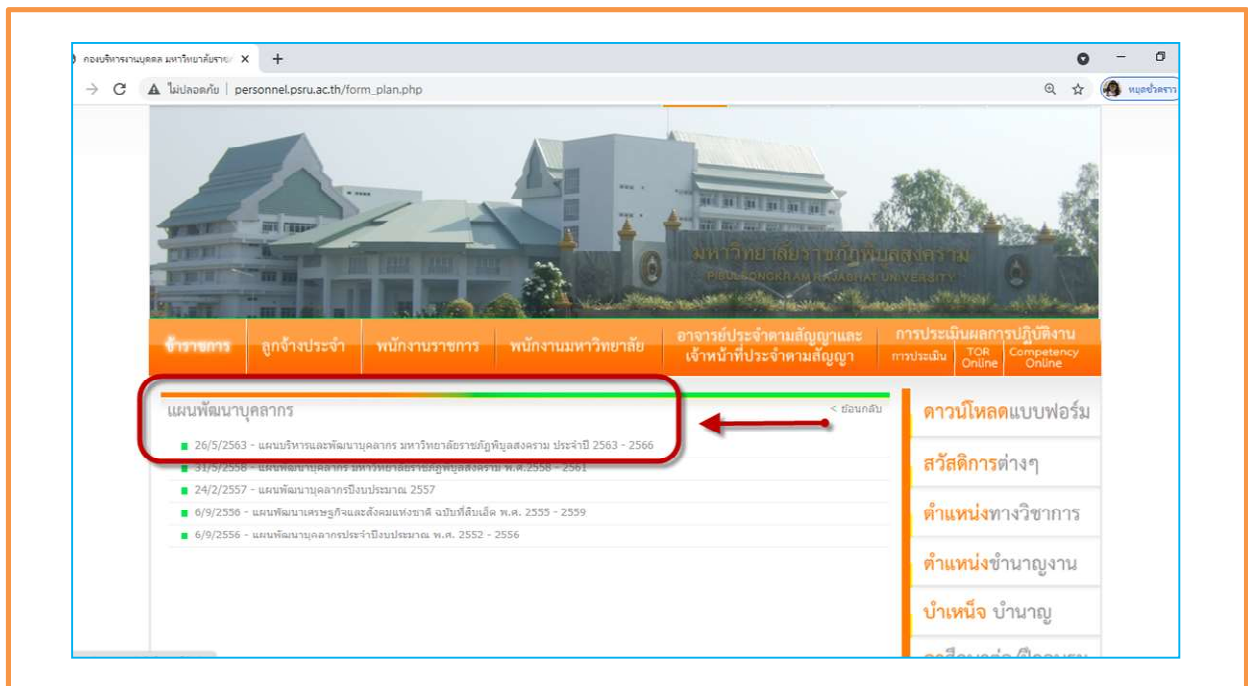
กองบริหารงานบุคคล มหาวิทยาลัยราช ×
+
ไม่ปลอดภัย | personnel.psru.ac.th/form_plan.php
หยุดชั่วคราว

มหาวิทยาลัยราชภัฏพิบูลสงคราม
PIBULSONGKRAM RAJABHAT UNIVERSITY

ข้าราชการ
ลูกจ้างประจำ
พนักงานราชการ
พนักงานมหาวิทยาลัย
อาจารย์ประจำตามสัญญาและเจ้าหน้าที่ประจำตามสัญญา
การประเมินผลการปฏิบัติงาน
การประเมิน
TOR Online
Competency Online

แผนพัฒนาบุคลากร
< ย้อนกลับ

26/5/2563 - แผนบริหารและพัฒนาบุคลากร มหาวิทยาลัยราชภัฏพิบูลสงคราม ประจำปี 2563 - 2566
31/5/2558 - แผนพัฒนาบุคลากร มหาวิทยาลัยราชภัฏพิบูลสงคราม พ.ศ.2558 - 2561
24/2/2557 - แผนพัฒนาบุคลากรปีงบประมาณ 2557
6/9/2556 - แผนพัฒนาเศรษฐกิจและสังคมแห่งชาติ ฉบับที่สิบเอ็ด พ.ศ. 2555 - 2559
6/9/2556 - แผนพัฒนาบุคลากรประจำปีงบประมาณ พ.ศ. 2552 - 2556

ดาวน์โหลดแบบฟอร์ม
สวัสดิการต่างๆ
ตำแหน่งทางวิชาการ
ตำแหน่งชำนาญงาน
บำเหน็จ บำนาญ
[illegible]